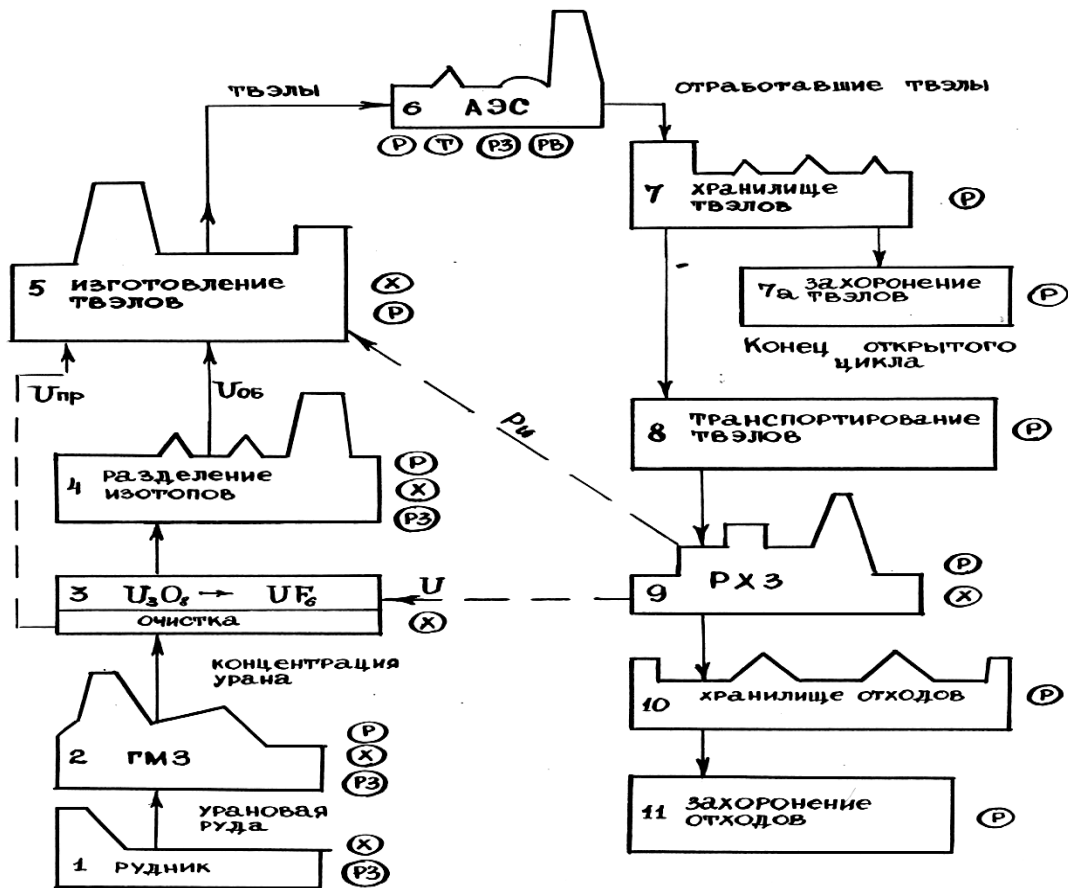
твэлы

6 АЭС
Р Т РЗ РВ

отработавшие твэлы

7 хранилище твэлов
Р

5 изготовление твэлов
Х
Р

7а захоронение твэлов
Р

Конец открытого цикла

$U_{пр}$

$U_{об}$

$P_u$

8 Транспортирование твэлов
Р

4 разделение изотопов
Р
Х
РЗ

9 РХЗ
Р
Х

3 $U_3O_8 \rightarrow UF_6$
очистка
Х

U

концентрация урана

10 хранилище отходов
Р

2 ГМЗ
Р
Х
РЗ

урановая руда

11 захоронение отходов
Р

1 рудник
Х
РЗ